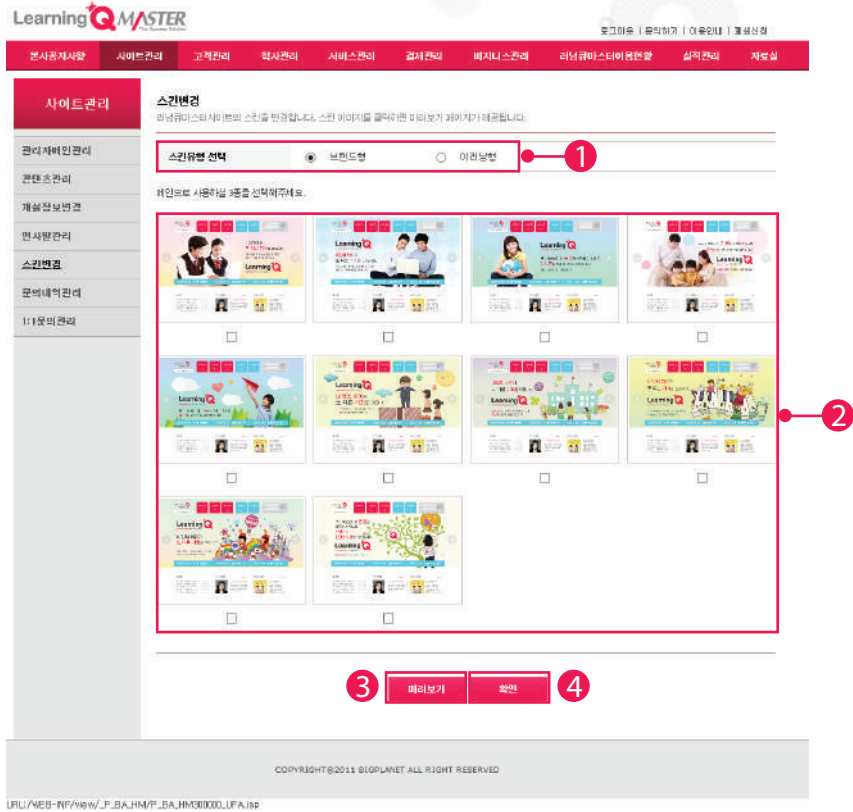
Learning Q MASTER
The Success Solution

로그아웃 | 문의하기 | 이용안내 | 계정신청

본사공지사항 | 사이트관리 | 고객관리 | 학사관리 | 서비스관리 | 결제관리 | 비지니스관리 | 러닝큐마스터이용현황 | 실적관리 | 자료실

사이트관리

관리자메인관리
콘텐츠관리
개설정보변경
인사말관리
스킨변경
문의내역관리
1:1문의관리

스킨변경
러닝큐마스터 사이트의 스킨을 변경합니다. 스킨 이미지를 클릭하면 미리보기 페이지가 제공됩니다.

스킨유형 선택 | 브랜드형 | 이러닝형

1

메인으로 사용하실 3종을 선택해주세요.

2

3 미리보기 | 확인 4

COPYRIGHT@2011 BIGPLANET ALL RIGHT RESERVED

URL/WEB-INF/view/_P_BA_HM/P_BA_HM30000_UFA.jsp